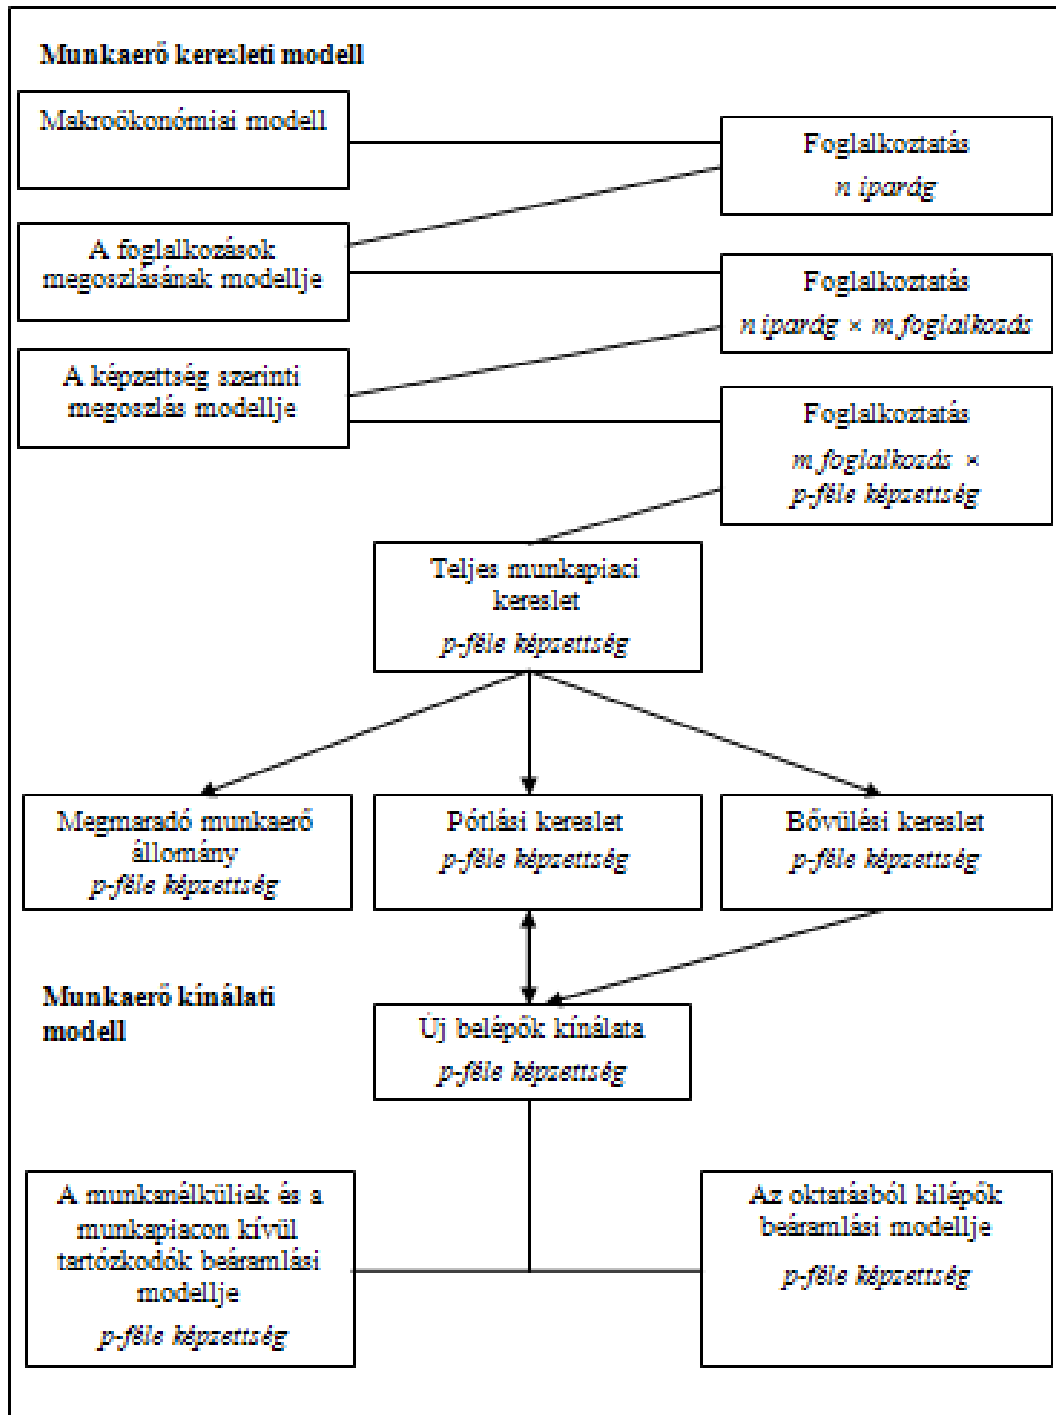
Munkaerő keresleti modell

Makroökonómiai modell

Foglalkoztatás
n iparág

A foglalkozások megoszlásának modellje

Foglalkoztatás
n iparág × m foglalkozás

A képzettség szerinti megoszlás modellje

Foglalkoztatás
m foglalkozás × p-féle képzettség

Teljes munkapiaci kereslet
p-féle képzettség

Megmaradó munkaerő állomány
p-féle képzettség

Pótlási kereslet
p-féle képzettség

Bővülési kereslet
p-féle képzettség

Munkaerő kínálati modell

Új belépők kínálata
p-féle képzettség

A munkanélküliek és a munkapiacon kívül tartózkodók beáramlási modellje
p-féle képzettség

Az oktatásból kilépők beáramlási modellje
p-féle képzettség